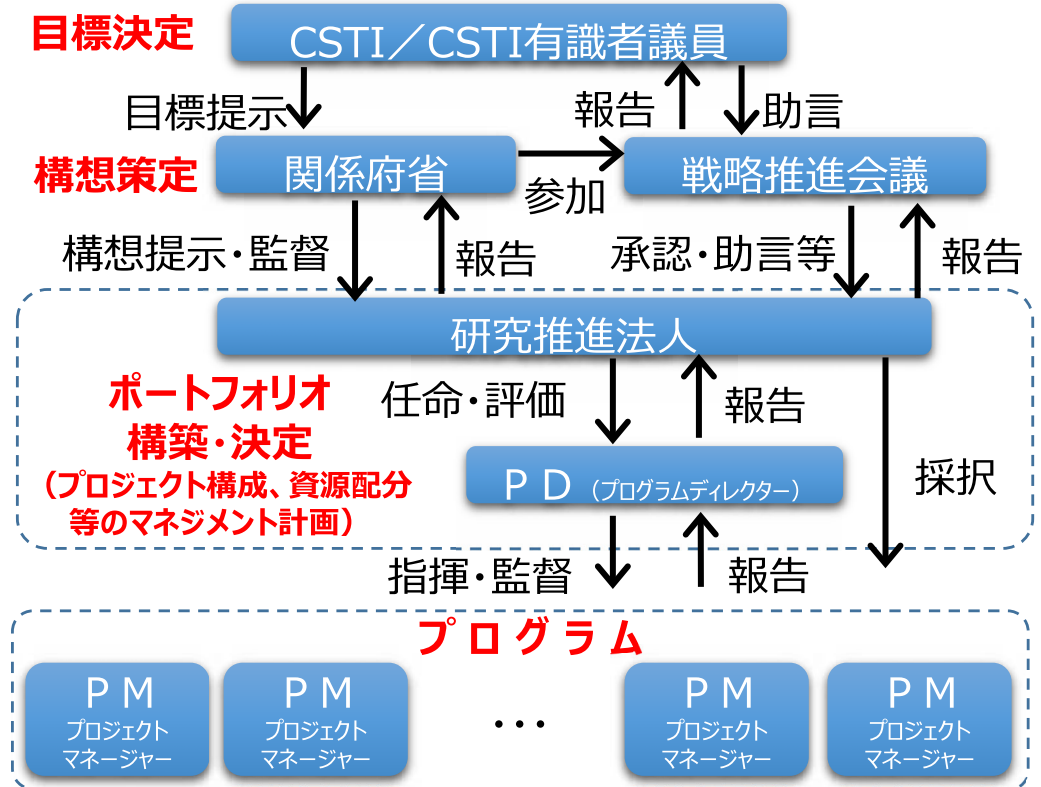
目標決定

CSTI／CSTI有識者議員

目標提示

報告

助言

構想策定

関係府省

参加

戦略推進会議

構想提示・監督

報告

承認・助言等

報告

研究推進法人

ポートフォリオ
構築・決定
（プロジェクト構成、資源配分
等のマネジメント計画）

任命・評価

報告

ＰＤ（プログラムディレクター）

採択

指揮・監督

報告

プログラム

ＰＭ
プロジェクト
マネージャー

ＰＭ
プロジェクト
マネージャー

・・・

ＰＭ
プロジェクト
マネージャー

ＰＭ
プロジェクト
マネージャー